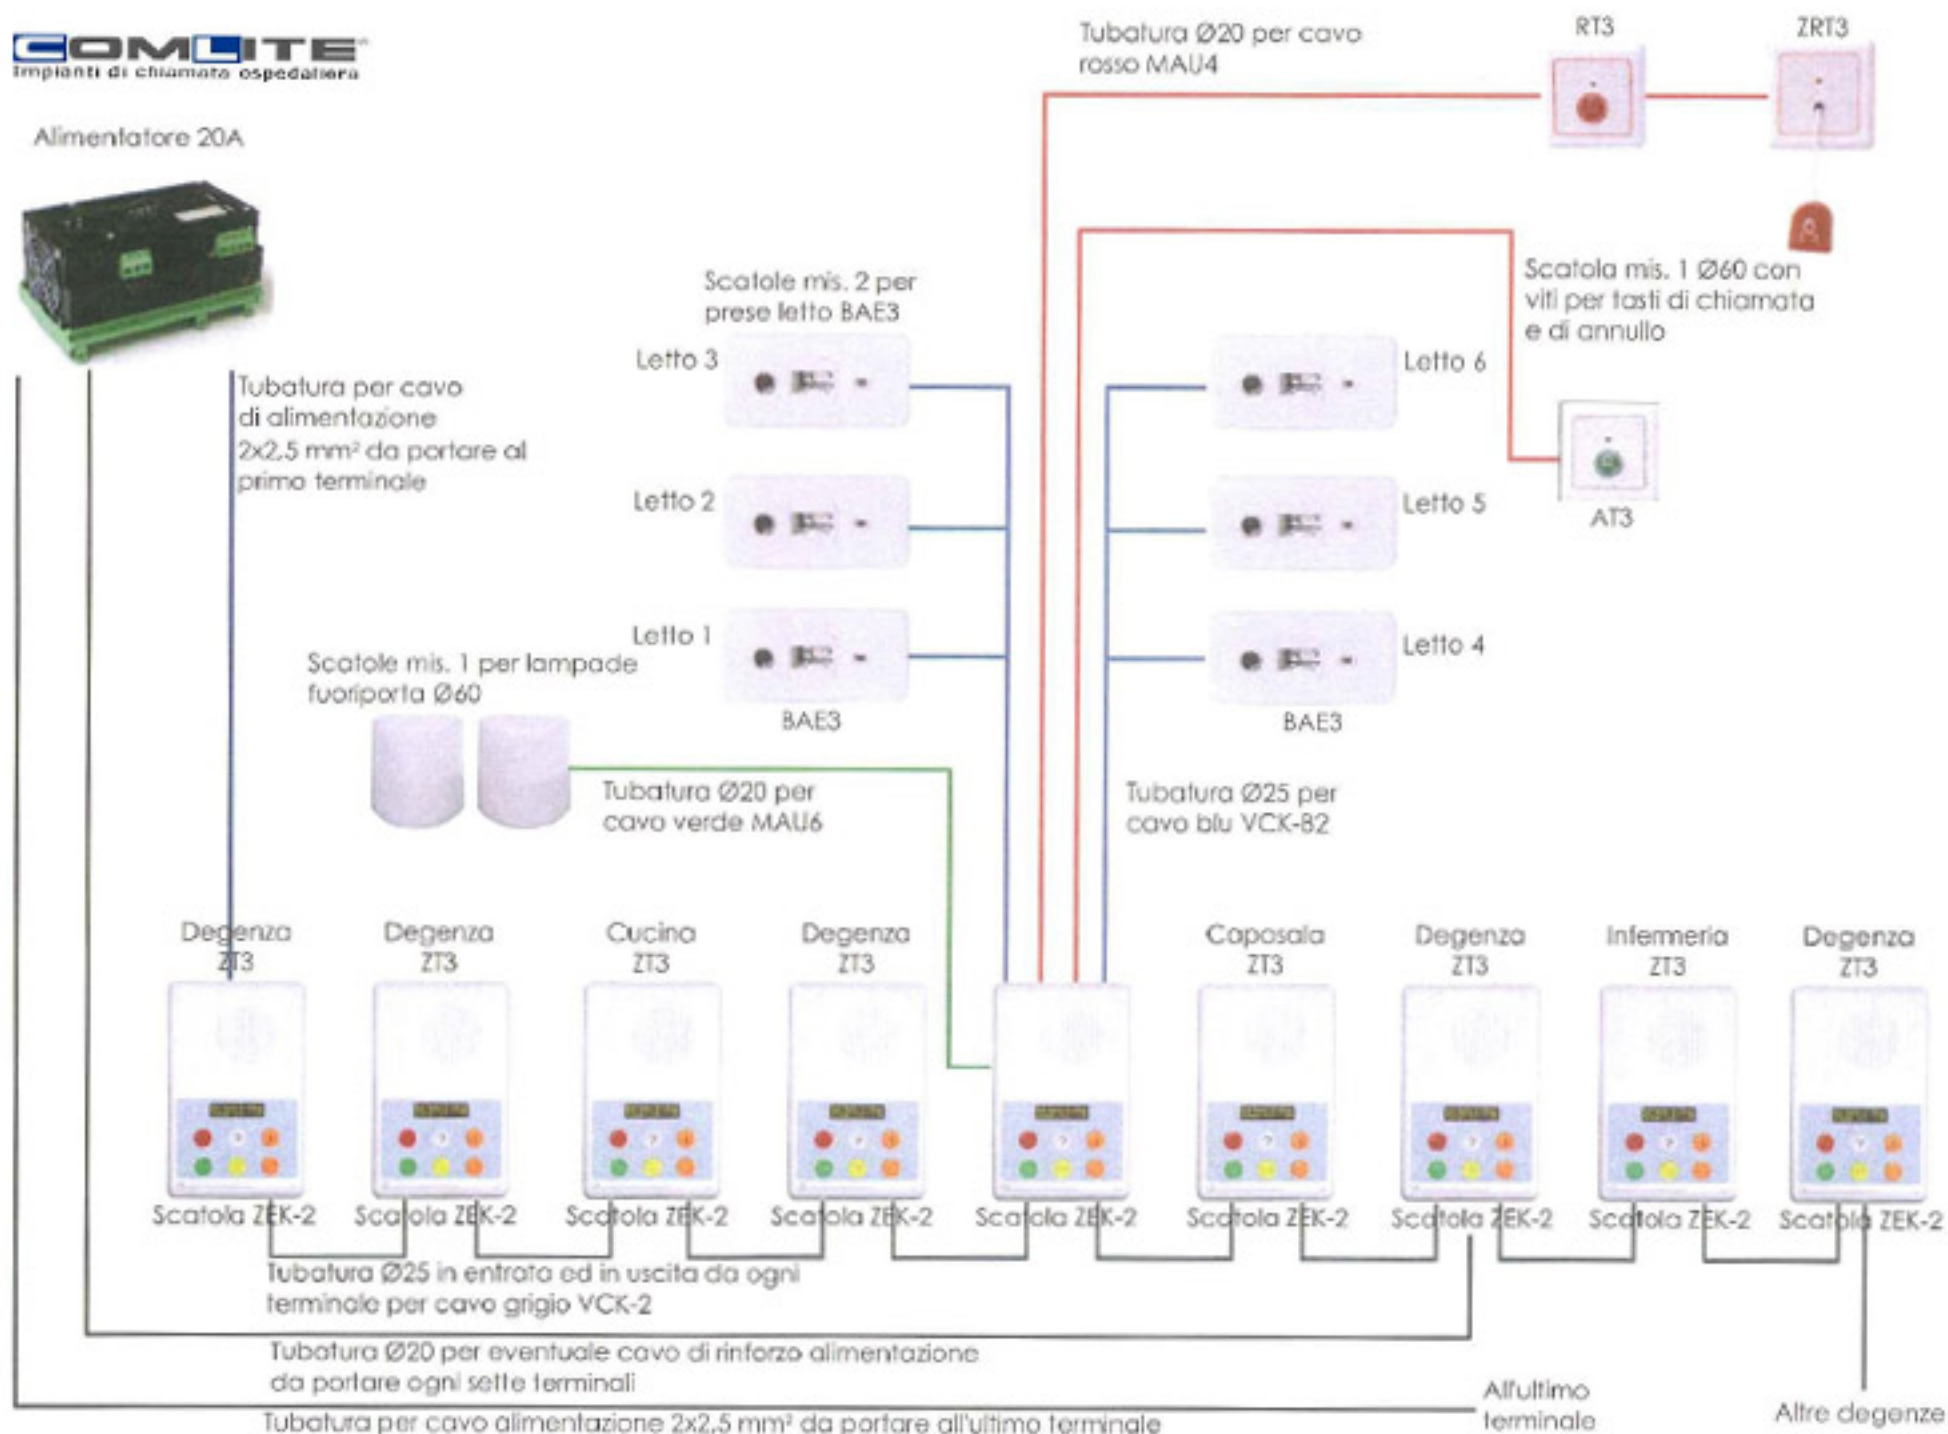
COMLITE
Impianti di chiamata ospedaliera

Alimentatore 20A

Tubatura Ø20 per cavo rosso MAU4

RT3

ZRT3

Scatole mis. 2 per prese letto BAE3

Scatola mis. 1 Ø60 con viti per tasti di chiamata e di annullo

Letto 3

Letto 6

Tubatura per cavo di alimentazione 2x2,5 mm² da portare al primo terminale

Letto 2

Letto 5

AT3

Letto 1

Letto 4

Scatole mis. 1 per lampade fuoriporta Ø60

BAE3

BAE3

Tubatura Ø20 per cavo verde MAU6

Tubatura Ø25 per cavo blu VCK-B2

Degenza ZT3

Degenza ZT3

Cucina ZT3

Degenza ZT3

Caposala ZT3

Degenza ZT3

Infermeria ZT3

Degenza ZT3

Scatola ZEK-2

Scatola ZEK-2

Scatola ZEK-2

Scatola ZEK-2

Scatola ZEK-2

Scatola ZEK-2

Scatola ZEK-2

Scatola ZEK-2

Scatola ZEK-2

Tubatura Ø25 in entrata ed in uscita da ogni terminale per cavo grigio VCK-2

Tubatura Ø20 per eventuale cavo di rinforzo alimentazione da portare ogni sette terminali

All'ultimo terminale

Altre degenze

Tubatura per cavo alimentazione 2x2,5 mm² da portare all'ultimo terminale